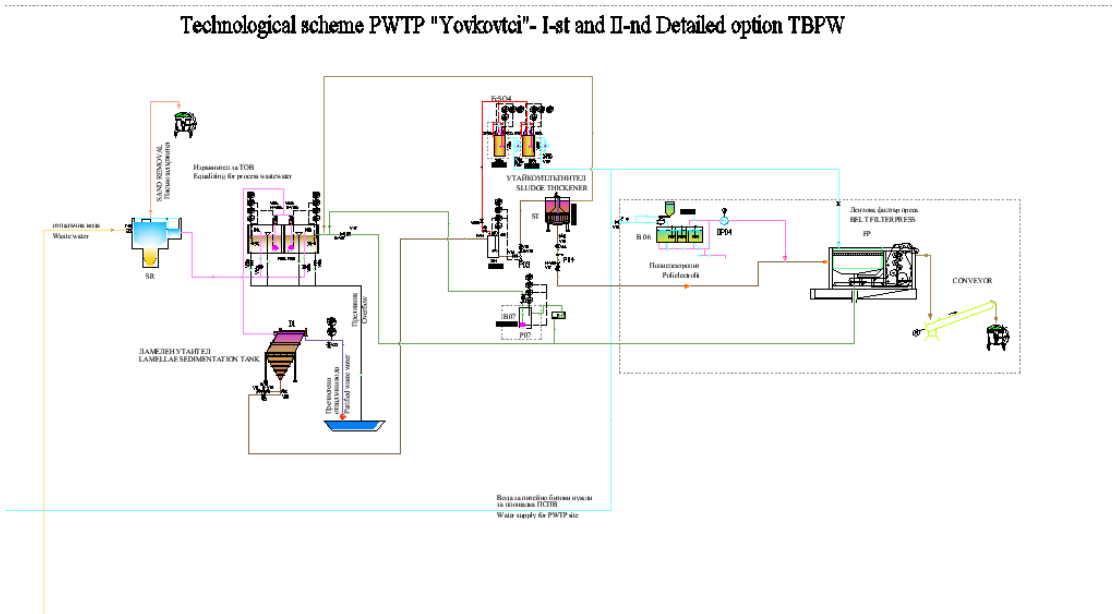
Technological scheme PWTP "Yovkovtci"- I-st and II-nd Detailed option TBPW

SAND REMOVAL
Пясъкоуловител

отпадъчна вода
Waste water

SR

Изравнител за ТОВ
Equalizing for process wastewater

FeSO4

УТАЙКОУПЛЪТНИТЕЛ
SLUDGE THICKENER

ST

P03

P11

B 06

DP04

Полиелектролит
Polielectroliti

Лентова филтър преса
BELT FILTERPRESS

FP

CONVEYOR

Преливник
Overflow

B07

P07

ЛАМЕЛЕН УТАИТЕЛ
LAMELLAE SEDIMENTATION TANK

Пречистена отпадъчна вода
Purified waste water

Вода за питейно битови нужди за площадка ПСПВ
Water supply for PWTP site